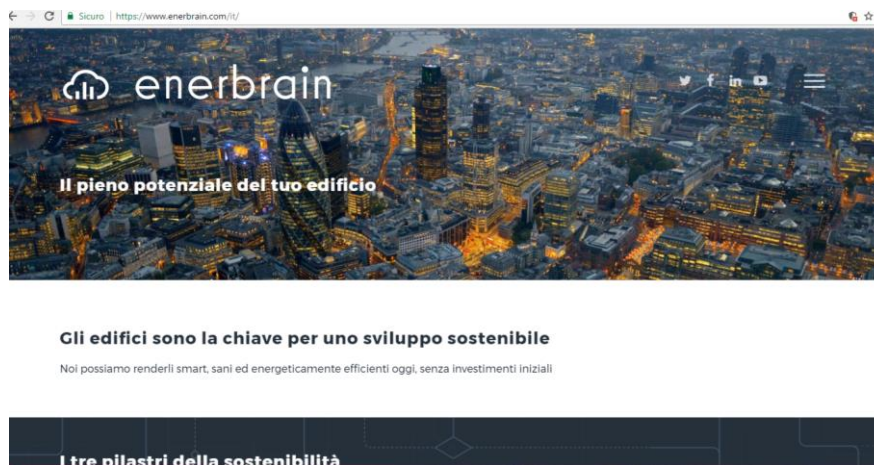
Sicuro | https://www.enerbrain.com/it/

enerbrain

Il pieno potenziale del tuo edificio

Gli edifici sono la chiave per uno sviluppo sostenibile

Noi possiamo renderli smart, sani ed energeticamente efficienti oggi, senza investimenti iniziali

I tre pilastri della sostenibilità